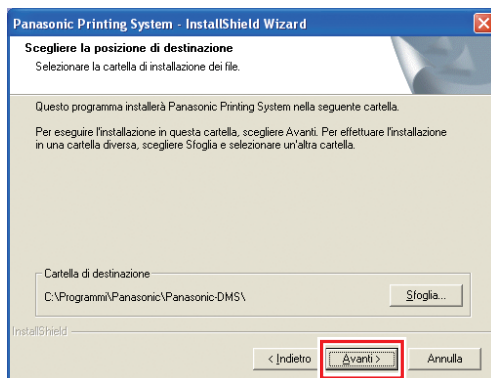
Panasonic Printing System - InstallShield Wizard

Scegliere la posizione di destinazione
Selezionare la cartella di installazione dei file.

Questo programma installerà Panasonic Printing System nella seguente cartella.

Per eseguire l'installazione in questa cartella, scegliere Avanti. Per effettuare l'installazione in una cartella diversa, scegliere Sfoglia e selezionare un'altra cartella.

Cartella di destinazione
C:\Programmi\Panasonic\Panasonic-DMS\

Sfoglia...

InstallShield

< Indietro
Avanti >
Annulla